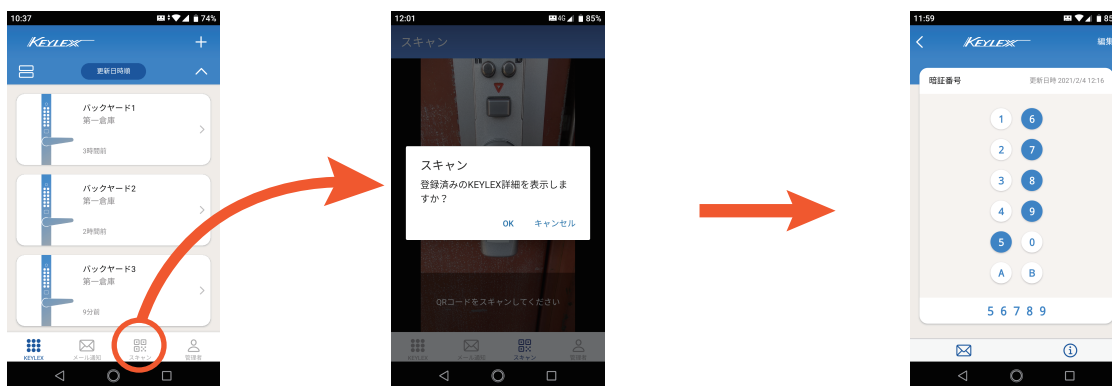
10:37 74%
KEYLEX
+
更新日時順
バックヤード1
第一倉庫
3時間前
バックヤード2
第一倉庫
2時間前
バックヤード3
第一倉庫
9分前
KEYLEX
メール通知
スキャン
管理者

12:01 85%
スキャン
スキャン
登録済みのKEYLEX詳細を表示しますか？
OK
キャンセル
QRコードをスキャンしてください
KEYLEX
メール通知
スキャン
管理者

11:59
KEYLEX
編集
暗証番号
更新日時 2021/2/4 12:16
1
6
2
7
3
8
4
9
5
0
A
B
56789